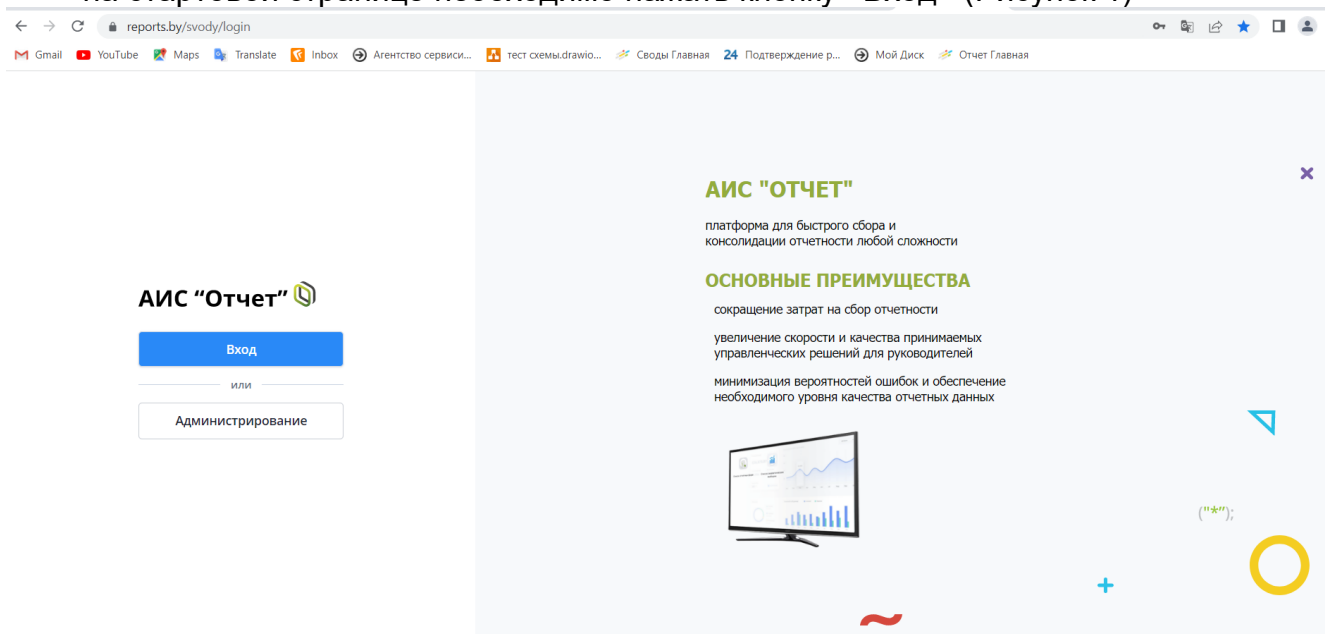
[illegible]

reports.by/svody/login

Gmail YouTube Maps Translate Inbox Агентство сервиси... тест схемы.drawio... Своды Главная 24 Подтверждение р... Мой Диск Отчет Главная

АИС "Отчет"

Вход

или

Администрирование

АИС "ОТЧЕТ"

платформа для быстрого сбора и консолидации отчетности любой сложности

ОСНОВНЫЕ ПРЕИМУЩЕСТВА

сокращение затрат на сбор отчетности

увеличение скорости и качества принимаемых управленческих решений для руководителей

минимизация вероятностей ошибок и обеспечение необходимого уровня качества отчетных данных

("*");